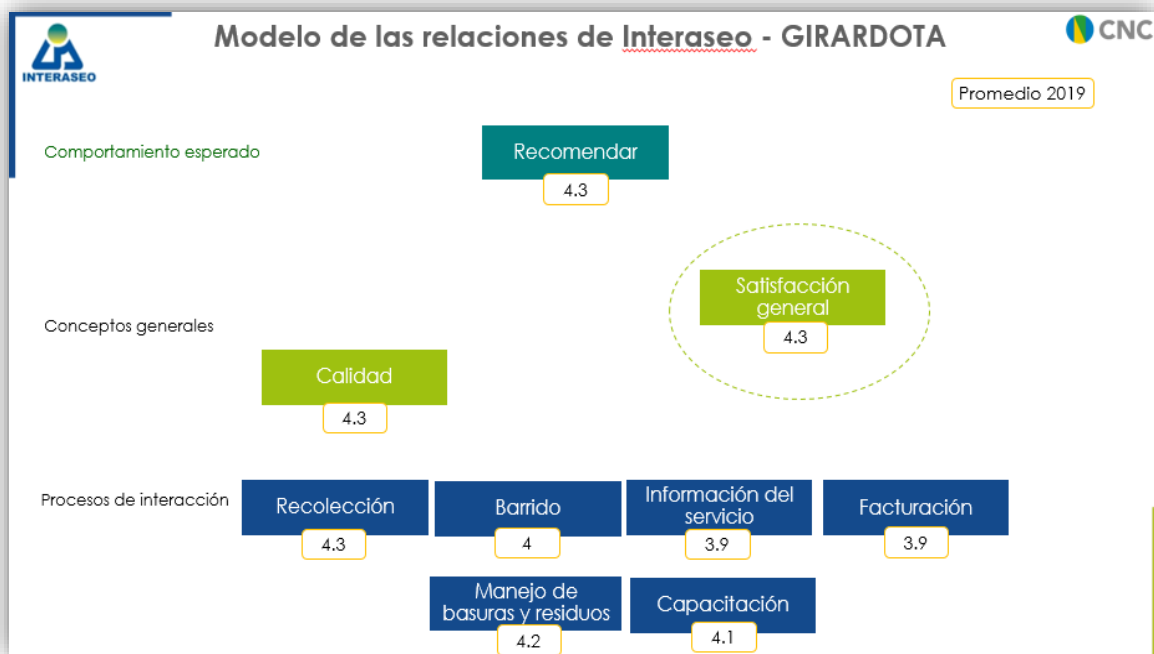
INTERASEO

Modelo de las relaciones de Interaseo - GIRARDOTA

CNC

Promedio 2019

Comportamiento esperado

Recomendar
4.3

Satisfacción general
4.3

Conceptos generales

Calidad
4.3

Procesos de interacción

Recolección
4.3

Barrido
4

Información del servicio
3.9

Facturación
3.9

Manejo de basuras y residuos
4.2

Capacitación
4.1